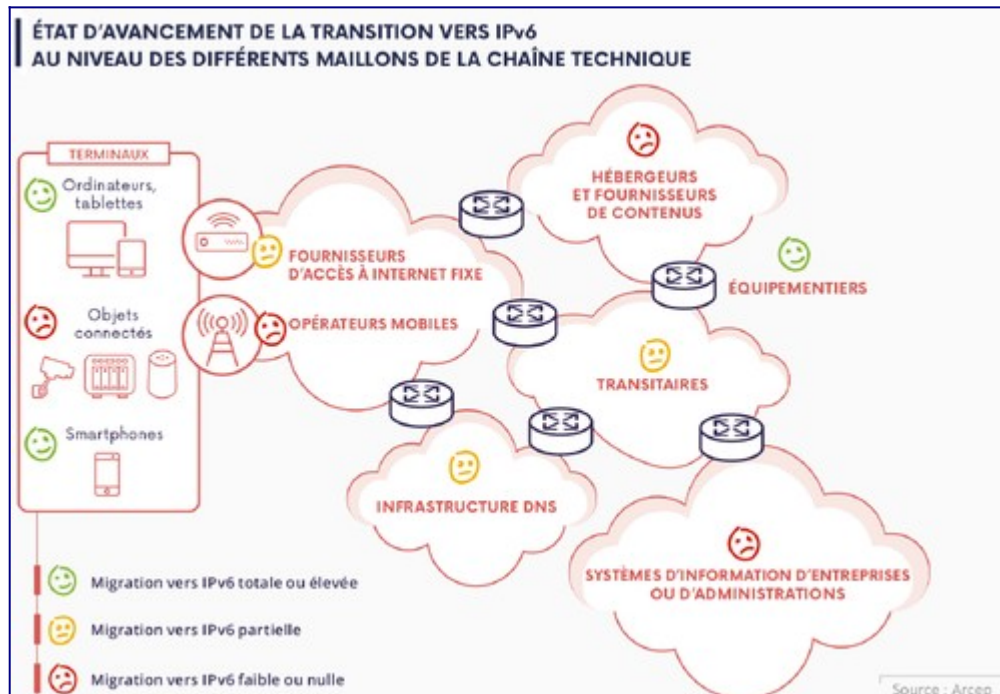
ÉTAT D'AVANCEMENT DE LA TRANSITION VERS IPv6
AU NIVEAU DES DIFFÉRENTS MAILLONS DE LA CHAÎNE TECHNIQUE

TERMINAUX

Ordinateurs, tablettes

Objets connectés

Smartphones

FOURNISSEURS D'ACCÈS À INTERNET FIXE

OPÉRATEURS MOBILES

HÉBERGEURS ET FOURNISSEURS DE CONTENUS

ÉQUIPEMENTIERS

TRANSITAIRES

INFRASTRUCTURE DNS

SYSTÈMES D'INFORMATION D'ENTREPRISES OU D'ADMINISTRATIONS

Migration vers IPv6 totale ou élevée

Migration vers IPv6 partielle

Migration vers IPv6 faible ou nulle

Source : Arcep